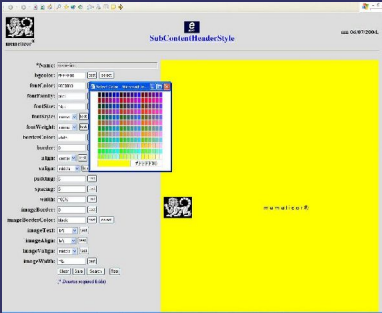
SubContentHeaderStyle

nm 06/07/2004

*Name:
bgcolor:
fontColor:
fontFamily:
fontSize:
fontStyle:
fontWeight:
borderColor:
border:
align:
valign:
padding:
spacing:
width:
imageBorder:
imageBorderColor:
imageText:
imageAlign:
imageValign:
imageWidth:

Clear Save Search New

* Denotes required fields

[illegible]